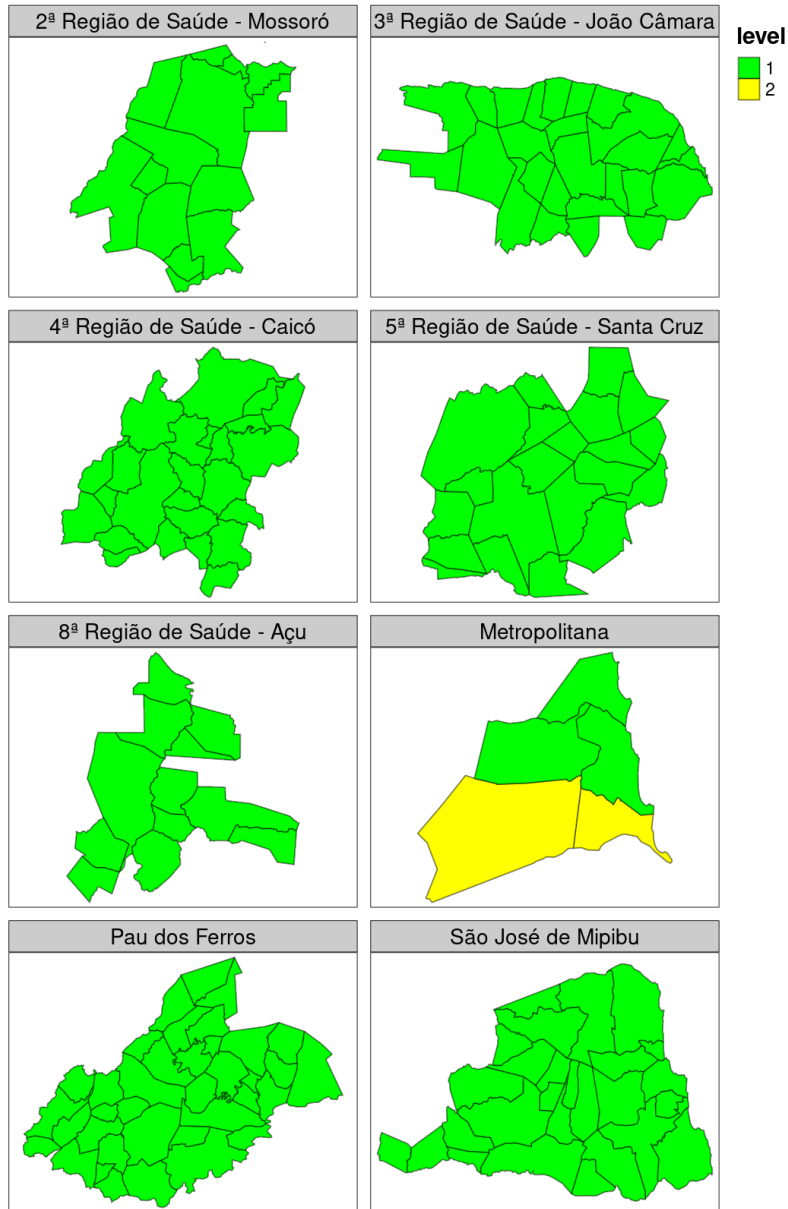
2ª Região de Saúde - Mossoró

3ª Região de Saúde - João Câmara

level
1
2

4ª Região de Saúde - Caicó

5ª Região de Saúde - Santa Cruz

8ª Região de Saúde - Açu

Metropolitana

Pau dos Ferros

São José de Mipibu